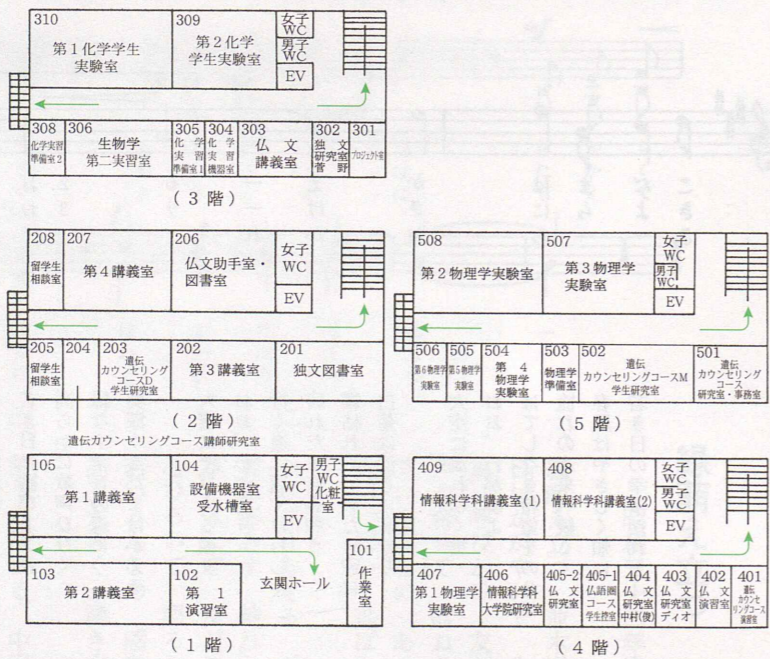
310
第１化学学生実験室
309
第２化学学生実験室
女子WC
男子WC
EV
308
化学実習準備室２
306
生物学第二実習室
305
化学実習準備室１
304
化学実習機器室
303
仏文講義室
302
独文研究室菅野
301
プロジェクタ室
（３階）

208
留学生相談室
207
第４講義室
206
仏文助手室・図書室
女子WC
EV
205
留学生相談室
204
203
遺伝カウンセリングコースD学生研究室
202
第３講義室
201
独文図書室
（２階）
遺伝カウンセリングコース講師研究室

508
第２物理学実験室
507
第３物理学実験室
女子WC
男子WC
EV
506
第６物理学実験室
505
第５物理学実験室
504
第４物理学実験室
503
物理学準備室
502
遺伝カウンセリングコースM学生研究室
501
遺伝カウンセリングコース研究室・事務室
（５階）

105
第１講義室
104
設備機器室受水槽室
女子WC
男子WC化粧室
EV
103
第２講義室
102
第１演習室
玄関ホール
101
作業室
（１階）

409
情報科学科講義室(1)
408
情報科学科講義室(2)
女子WC
男子WC
EV
407
第１物理学実験室
406
情報科学科大学院研究室
405-2
仏文研究室
405-1
仏語圏コース学生控室
404
仏文研究室中村(俊)
403
仏文研究室ディオ
402
仏文演習室
401
遺伝カウンセリングコース演習室
（４階）